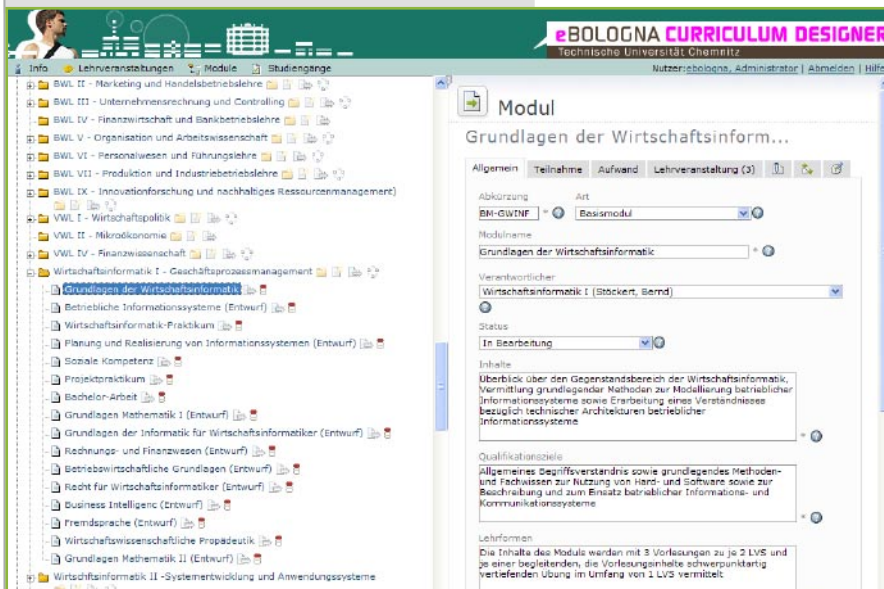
eBOLOGNA CURRICULUM DESIGNER
Technische Universität Chemnitz

Info Lehrveranstaltungen Module Studiengänge

Nutzer: ebologna, Administrator | Abmelden | Hilfe

BWL II - Marketing und Handelsbetriebslehre
BWL III - Unternehmensrechnung und Controlling
BWL IV - Finanzwirtschaft und Bankbetriebslehre
BWL V - Organisation und Arbeitswissenschaft
BWL VI - Personalwesen und Führungslehre
BWL VII - Produktion und Industriebetriebslehre
BWL IX - Innovationforschung und nachhaltiges Ressourcenmanagement
VWL I - Wirtschaftspolitik
VWL II - Mikroökonomie
VWL IV - Finanzwissenschaft
Wirtschaftsinformatik I - Geschäftsprozessmanagement
Grundlagen der Wirtschaftsinformatik
Betriebliche Informationssysteme (Entwurf)
Wirtschaftsinformatik-Praktikum
Planung und Realisierung von Informationssystemen (Entwurf)
Soziale Kompetenz
Projektpraktikum
Bachelor-Arbeit
Grundlagen Mathematik I (Entwurf)
Grundlagen der Informatik für Wirtschaftsinformatiker (Entwurf)
Rechnungs- und Finanzwesen (Entwurf)
Betriebswirtschaftliche Grundlagen (Entwurf)
Recht für Wirtschaftsinformatiker (Entwurf)
Business Intelligenc (Entwurf)
Fremdsprache (Entwurf)
Wirtschaftswissenschaftliche Propädeutik
Grundlagen Mathematik II (Entwurf)
Wirtschftsinformatik II -Systementwicklung und Anwendungssysteme

Modul
Grundlagen der Wirtschaftsinform...

Allgemein | Teilnahme | Aufwand | Lehrveranstaltung (3)

Abkürzung
BM-GWINF
Art
Basismodul
Modulname
Grundlagen der Wirtschaftsinformatik
Verantwortlicher
Wirtschaftsinformatik I (Stöckert, Bernd)
Status
In Bearbeitung
Inhalte
Überblick über den Gegenstandsbereich der Wirtschaftsinformatik, Vermittlung grundlegender Methoden zur Modellierung betrieblicher Informationssysteme sowie Erarbeitung eines Verständnisses bezüglich technischer Architekturen betrieblicher Informationssysteme
Qualifikationsziele
Allgemeines Begriffsverständnis sowie grundlegendes Methoden- und Fachwissen zur Nutzung von Hard- und Software sowie zur Beschreibung und zum Einsatz betrieblicher Informations- und Kommunikationssysteme
Lehrformen
Die Inhalte des Moduls werden mit 3 Vorlesungen zu je 2 LVS und je einer begleitenden, die Vorlesungsinhalte schwerpunktartig vertiefenden Übung im Umfang von 1 LVS vermittelt